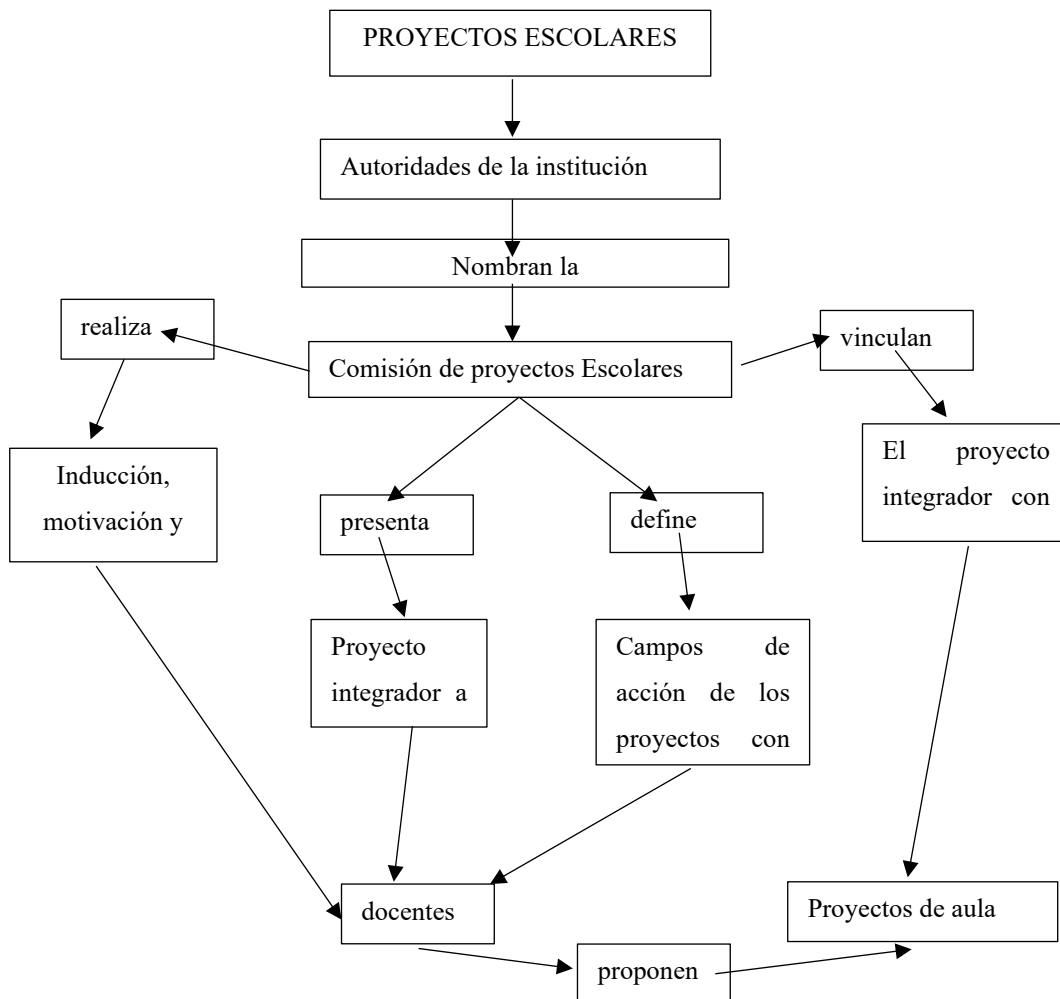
PROYECTOS ESCOLARES

Autoridades de la institución

Nombran la

realiza

Comisión de proyectos Escolares

vinculan

Inducción, motivación y

presenta

define

El proyecto integrador con

Proyecto integrador a

Campos de acción de los proyectos con

docentes

Proyectos de aula

proponen